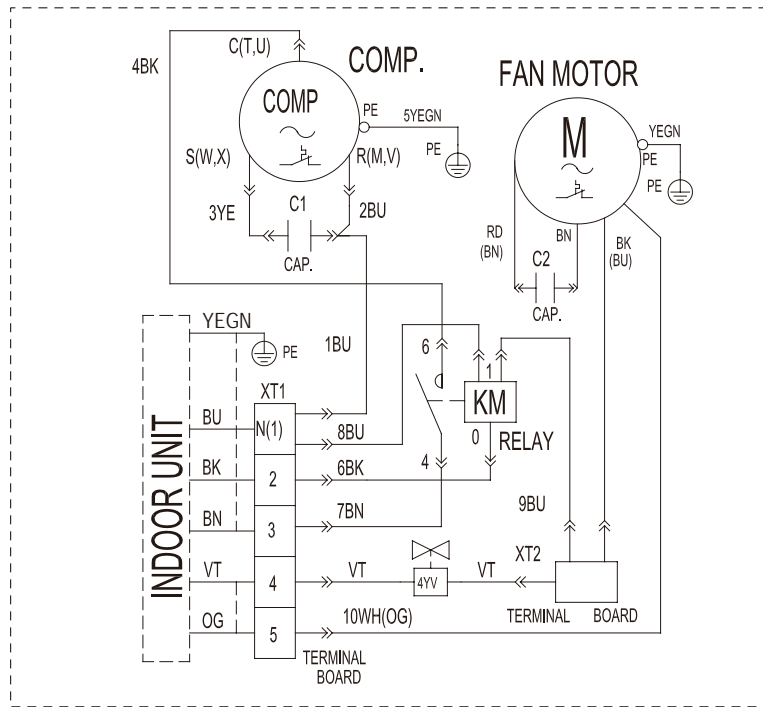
4BK

C(T,U)

COMP.

COMP

PE

5YEGN

PE

S(W,X)

R(M,V)

3YE

C1

2BU

CAP.

FAN MOTOR

M

YEGN

PE

PE

RD (BN)

BN

BK (BU)

C2

CAP.

YEGN

PE

1BU

INDOOR UNIT

XT1

BU

N(1)

8BU

BK

2

6BK

BN

3

7BN

VT

4

VT

4YV

VT

XT2

OG

5

10WH(OG)

TERMINAL BOARD

TERMINAL BOARD

6

1

KM

0

RELAY

4

9BU